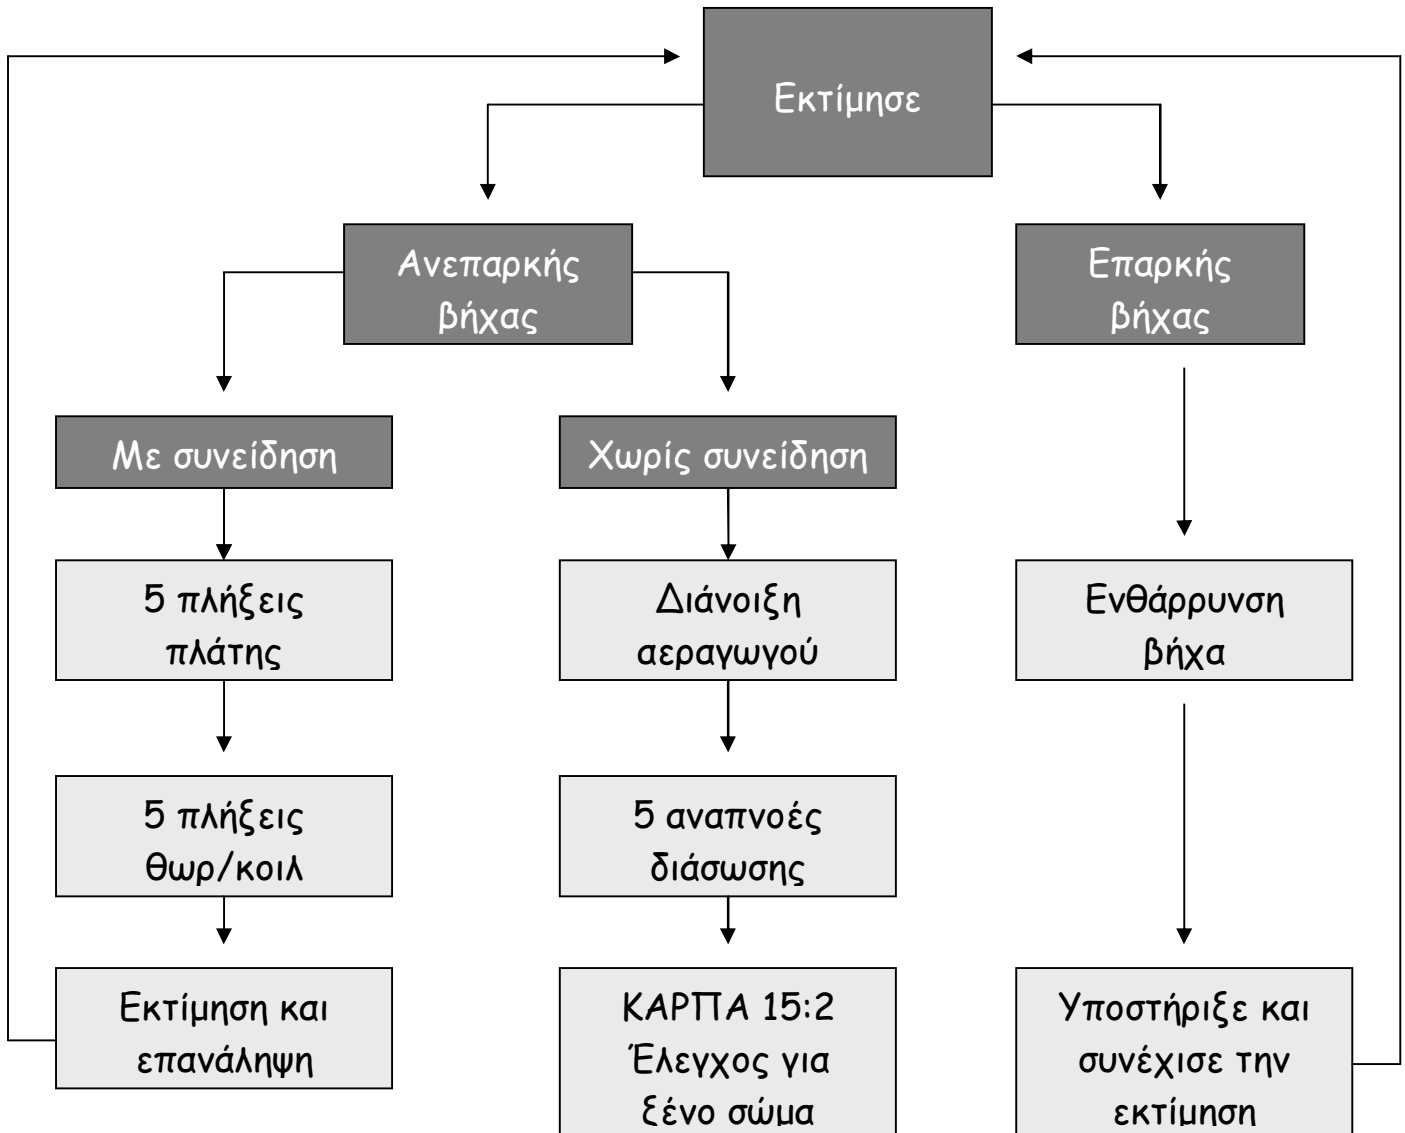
Εκτίμησε

Ανεπαρκής βήχας

Επαρκής βήχας

Με συνείδηση

Χωρίς συνείδηση

5 πλήξεις πλάτης

Διάνοιξη αεραγωγού

Ενθάρρυνση βήχα

5 πλήξεις θωρ/κοιλ

5 αναπνοές διάσωσης

Εκτίμηση και επανάληψη

ΚΑΡΠΑ 15:2 Έλεγχος για ξένο σώμα

Υποστήριξε και συνέχισε την εκτίμηση